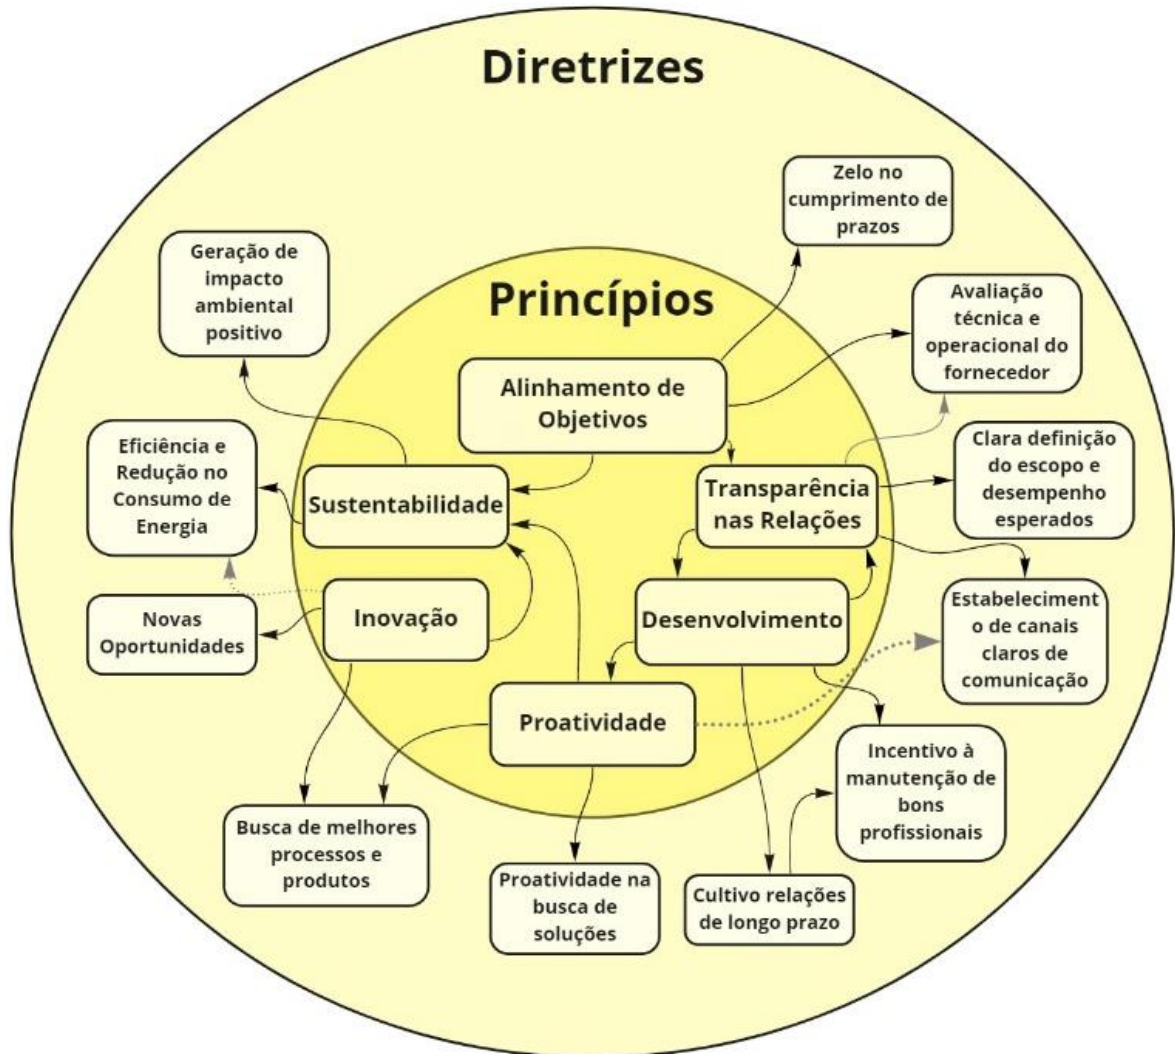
Diretrizes

Zelo no cumprimento de prazos

Geração de impacto ambiental positivo

Princípios

Avaliação técnica e operacional do fornecedor

Alinhamento de Objetivos

Eficiência e Redução no Consumo de Energia

Clara definição do escopo e desempenho esperados

Sustentabilidade

Transparência nas Relações

Estabeleciment o de canais claros de comunicação

Novas Oportunidades

Inovação

Desenvolvimento

Proatividade

Incentivo à manutenção de bons profissionais

Busca de melhores processos e produtos

Proatividade na busca de soluções

Cultivo relações de longo prazo